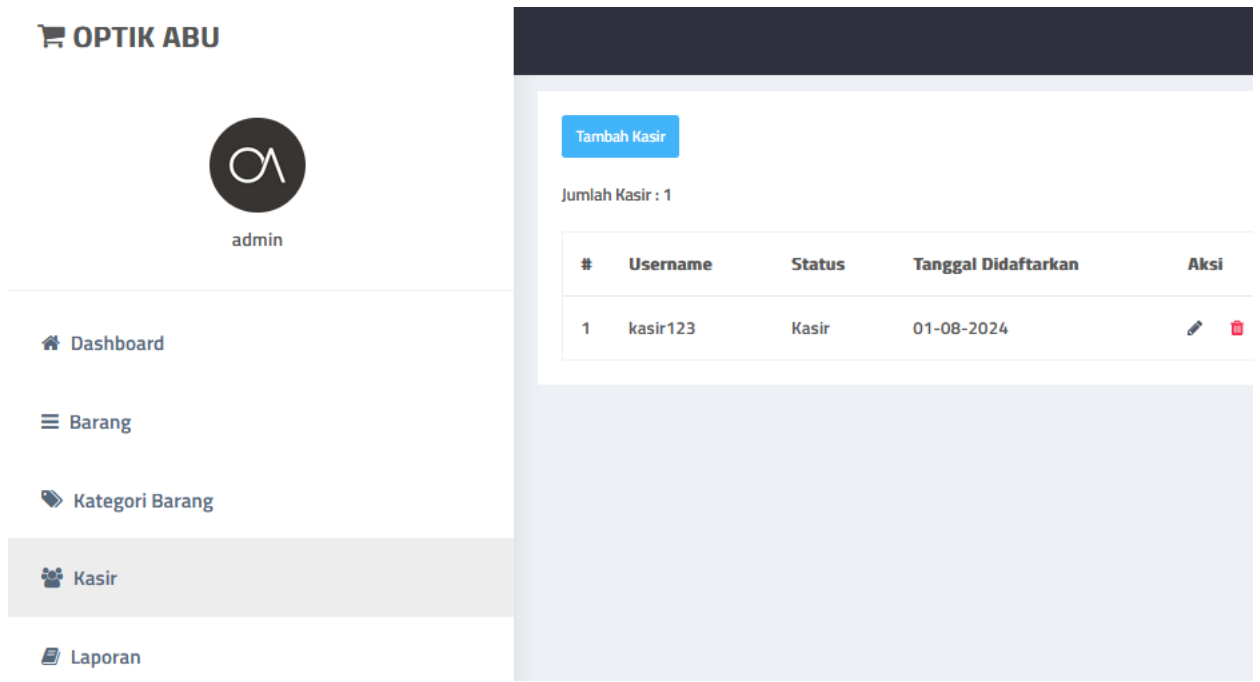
OPTIK ABU

admin

Dashboard

Barang

Kategori Barang

Kasir

Laporan

Tambah Kasir

Jumlah Kasir : 1

| # | Username | Status | Tanggal Didaftarkan | Aksi |
|---|---|---|---|---|
| 1 | kasir123 | Kasir | 01-08-2024 | |